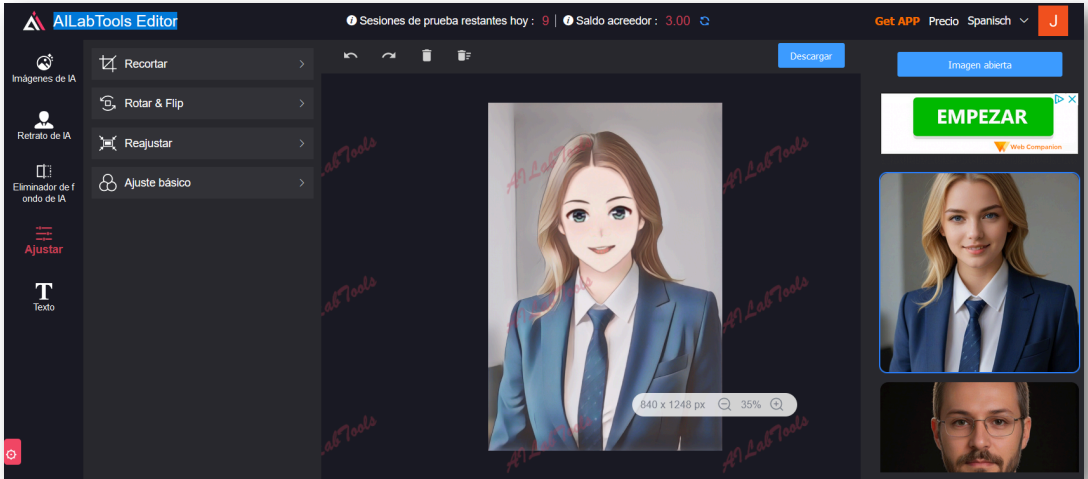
AILabTools Editor

Sesiones de prueba restantes hoy : 9 | Saldo acreedor : 3.00

Get APP Precio Spanisch J

Imágenes de IA

Retrato de IA

Eliminador de fondo de IA

Ajustar

Texto

Recortar

Rotar & Flip

Reajustar

Ajuste básico

Descargar

Imagen abierta

EMPEZAR

Web Companion

AI LabTools

840 x 1248 px 35%